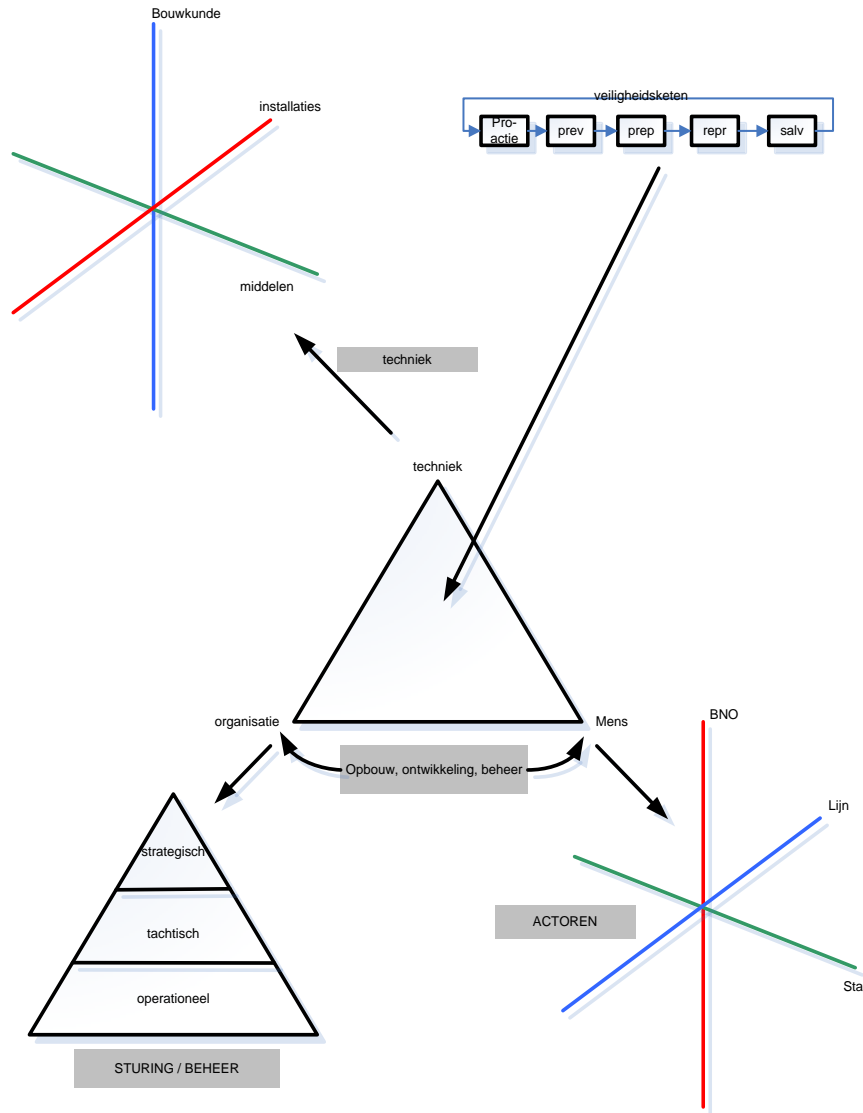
Bouwkunde

installaties

middelen

veiligheidsketen

Pro-actie

prev

prep

repr

salv

techniek

techniek

organisatie

Mens

Opbouw, ontwikkeling, beheer

BNO

Lijn

strategisch

tachtisch

operationeel

ACTOREN

Sta

STURING / BEHEER